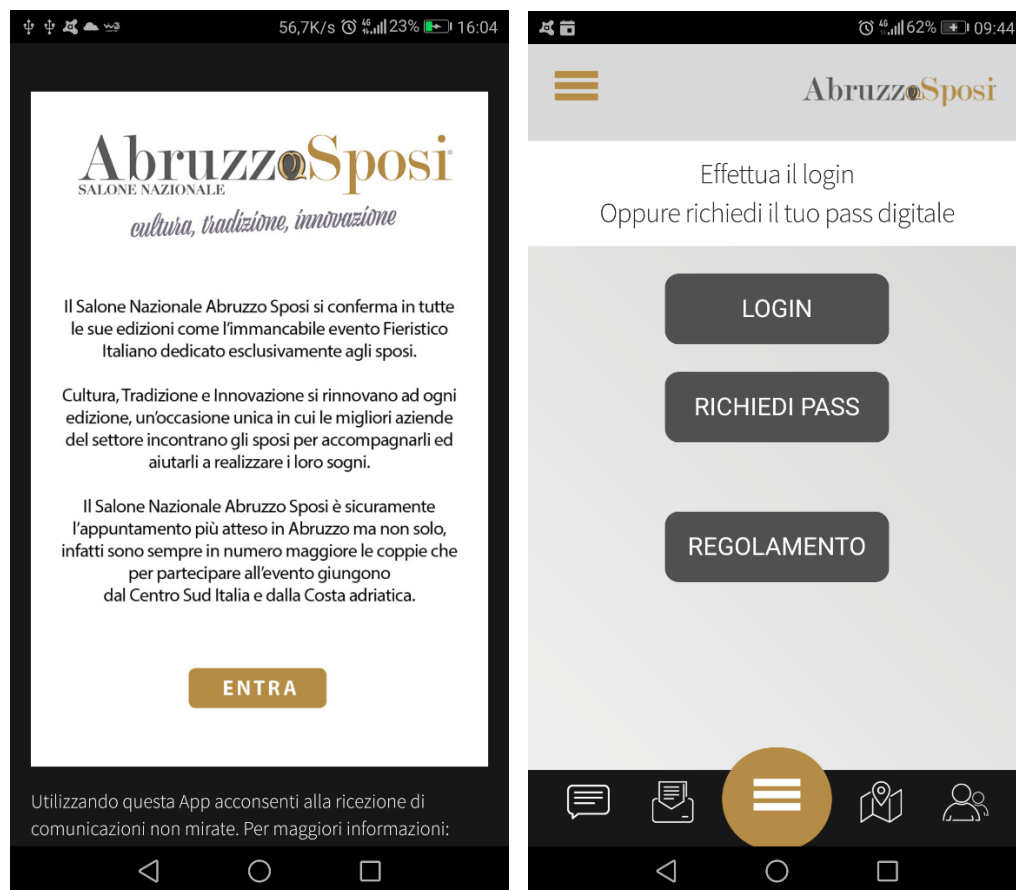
56,7K/s 23% 16:04

AbruzzoSposi
SALONE NAZIONALE
cultura, tradizione, innovazione

Il Salone Nazionale Abruzzo Sposi si conferma in tutte le sue edizioni come l'immancabile evento Fieristico Italiano dedicato esclusivamente agli sposi.

Cultura, Tradizione e Innovazione si rinnovano ad ogni edizione, un'occasione unica in cui le migliori aziende del settore incontrano gli sposi per accompagnarli ed aiutarli a realizzare i loro sogni.

Il Salone Nazionale Abruzzo Sposi è sicuramente l'appuntamento più atteso in Abruzzo ma non solo, infatti sono sempre in numero maggiore le coppie che per partecipare all'evento giungono dal Centro Sud Italia e dalla Costa adriatica.

ENTRA

Utilizzando questa App acconsenti alla ricezione di comunicazioni non mirate. Per maggiori informazioni:

62% 09:44

AbruzzoSposi

Effettua il login
Oppure richiedi il tuo pass digitale

LOGIN

RICHIEDI PASS

REGOLAMENTO